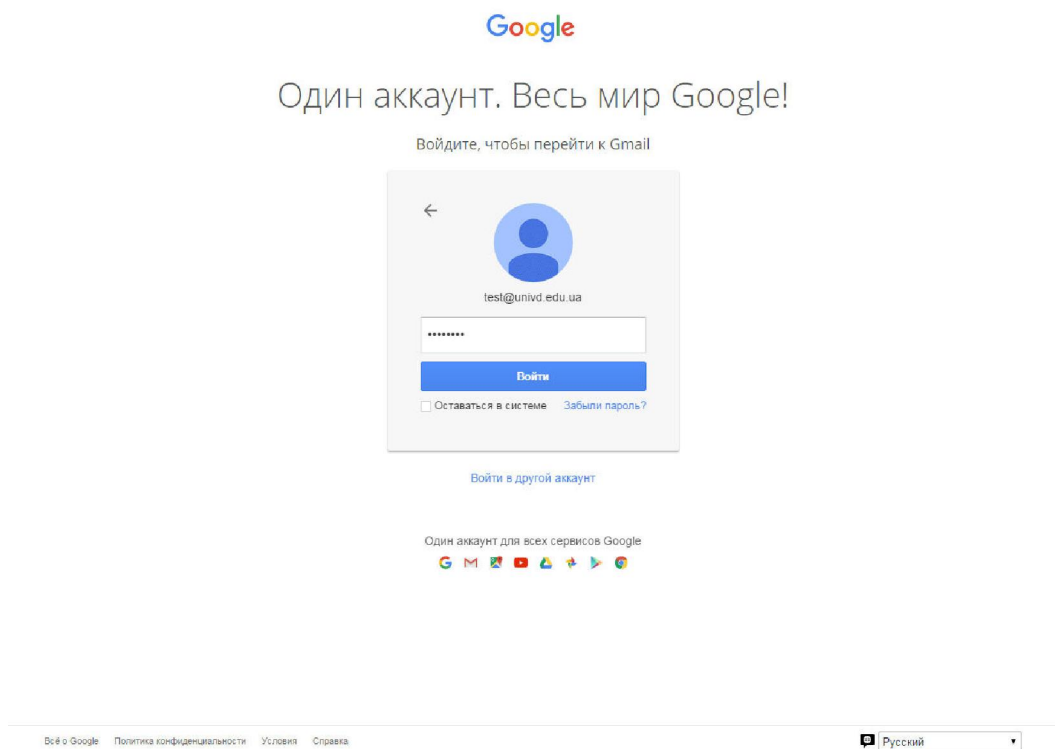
Google

Один аккаунт. Весь мир Google!

Войдите, чтобы перейти к Gmail

←

test@univd.edu.ua

••••••••

Войти

Оставаться в системе Забыли пароль?

Войти в другой аккаунт

Один аккаунт для всех сервисов Google

Всё о Google Политика конфиденциальности Условия Справка

Русский